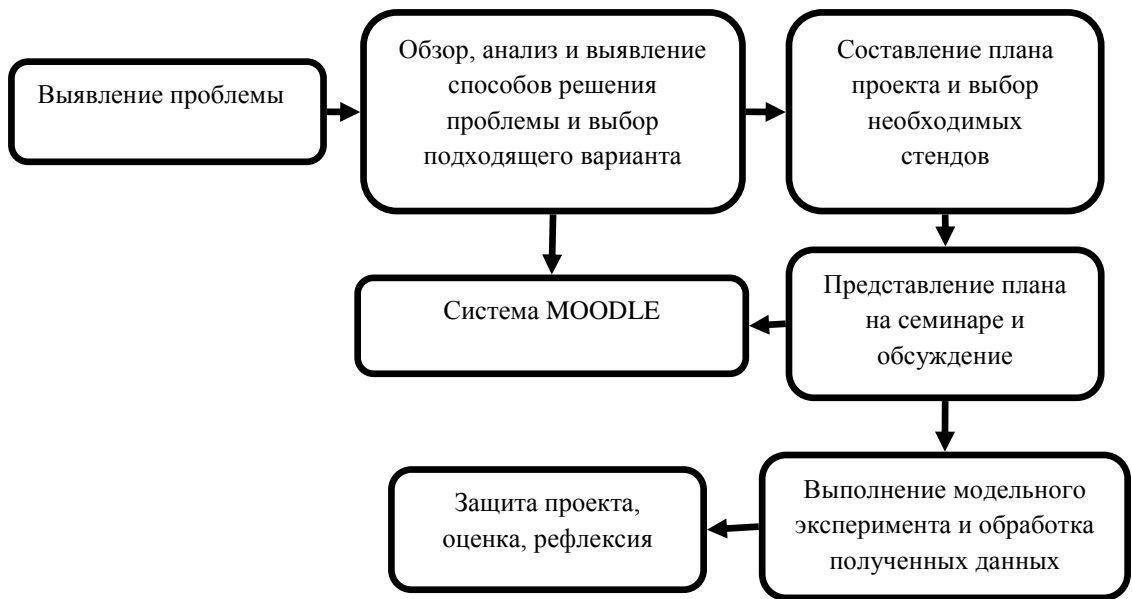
Выявление проблемы

Обзор, анализ и выявление способов решения проблемы и выбор подходящего варианта

Составление плана проекта и выбор необходимых стендов

Система MOODLE

Представление плана на семинаре и обсуждение

Выполнение модельного эксперимента и обработка полученных данных

Защита проекта, оценка, рефлексия